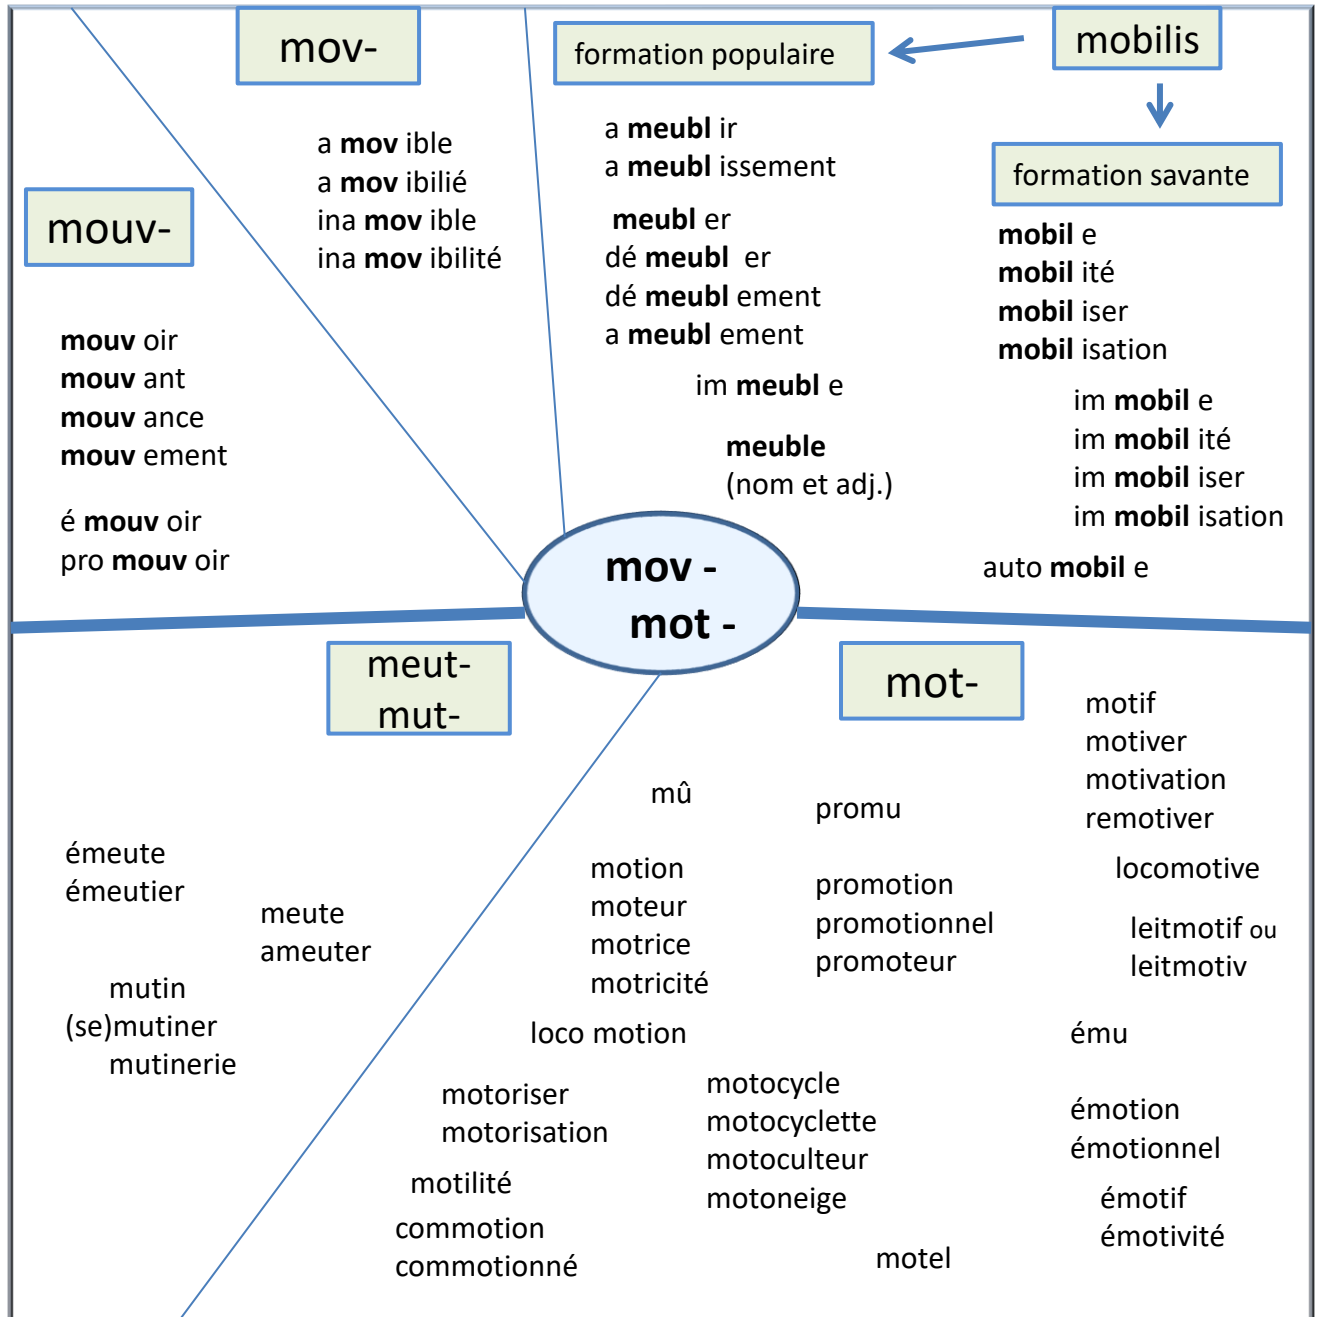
mov-

formation populaire

mobilis

formation savante

a **mov** ible
a **mov** ibilié
ina **mov** ible
ina **mov** ibilité

a **meubl** ir
a **meubl** issement

**meubl** er
dé **meubl** er
dé **meubl** ement
a **meubl** ement

im **meubl** e

**meuble**
(nom et adj.)

**mobil** e
**mobil** ité
**mobil** iser
**mobil** isation

im **mobil** e
im **mobil** ité
im **mobil** iser
im **mobil** isation

auto **mobil** e

mouv-

**mouv** oir
**mouv** ant
**mouv** ance
**mouv** ement

é **mouv** oir
pro **mouv** oir

**mov -**
**mot -**

meut-
mut-

mot-

motif
motiver
motivation
remotiver

locomotive

leitmotif ou
leitmotiv

mû

promu

motion
moteur
motrice
motricité

promotion
promotionnel
promoteur

émeute
émeutier

meute
ameuter

mutin
(se)mutiner
mutinerie

loco motion

ému

motoriser
motorisation

motocycle
motocyclette
motoculteur
motoneige

émotion
émotionnel

émotif
émotivité

motilité

commotion
commotionné

motel